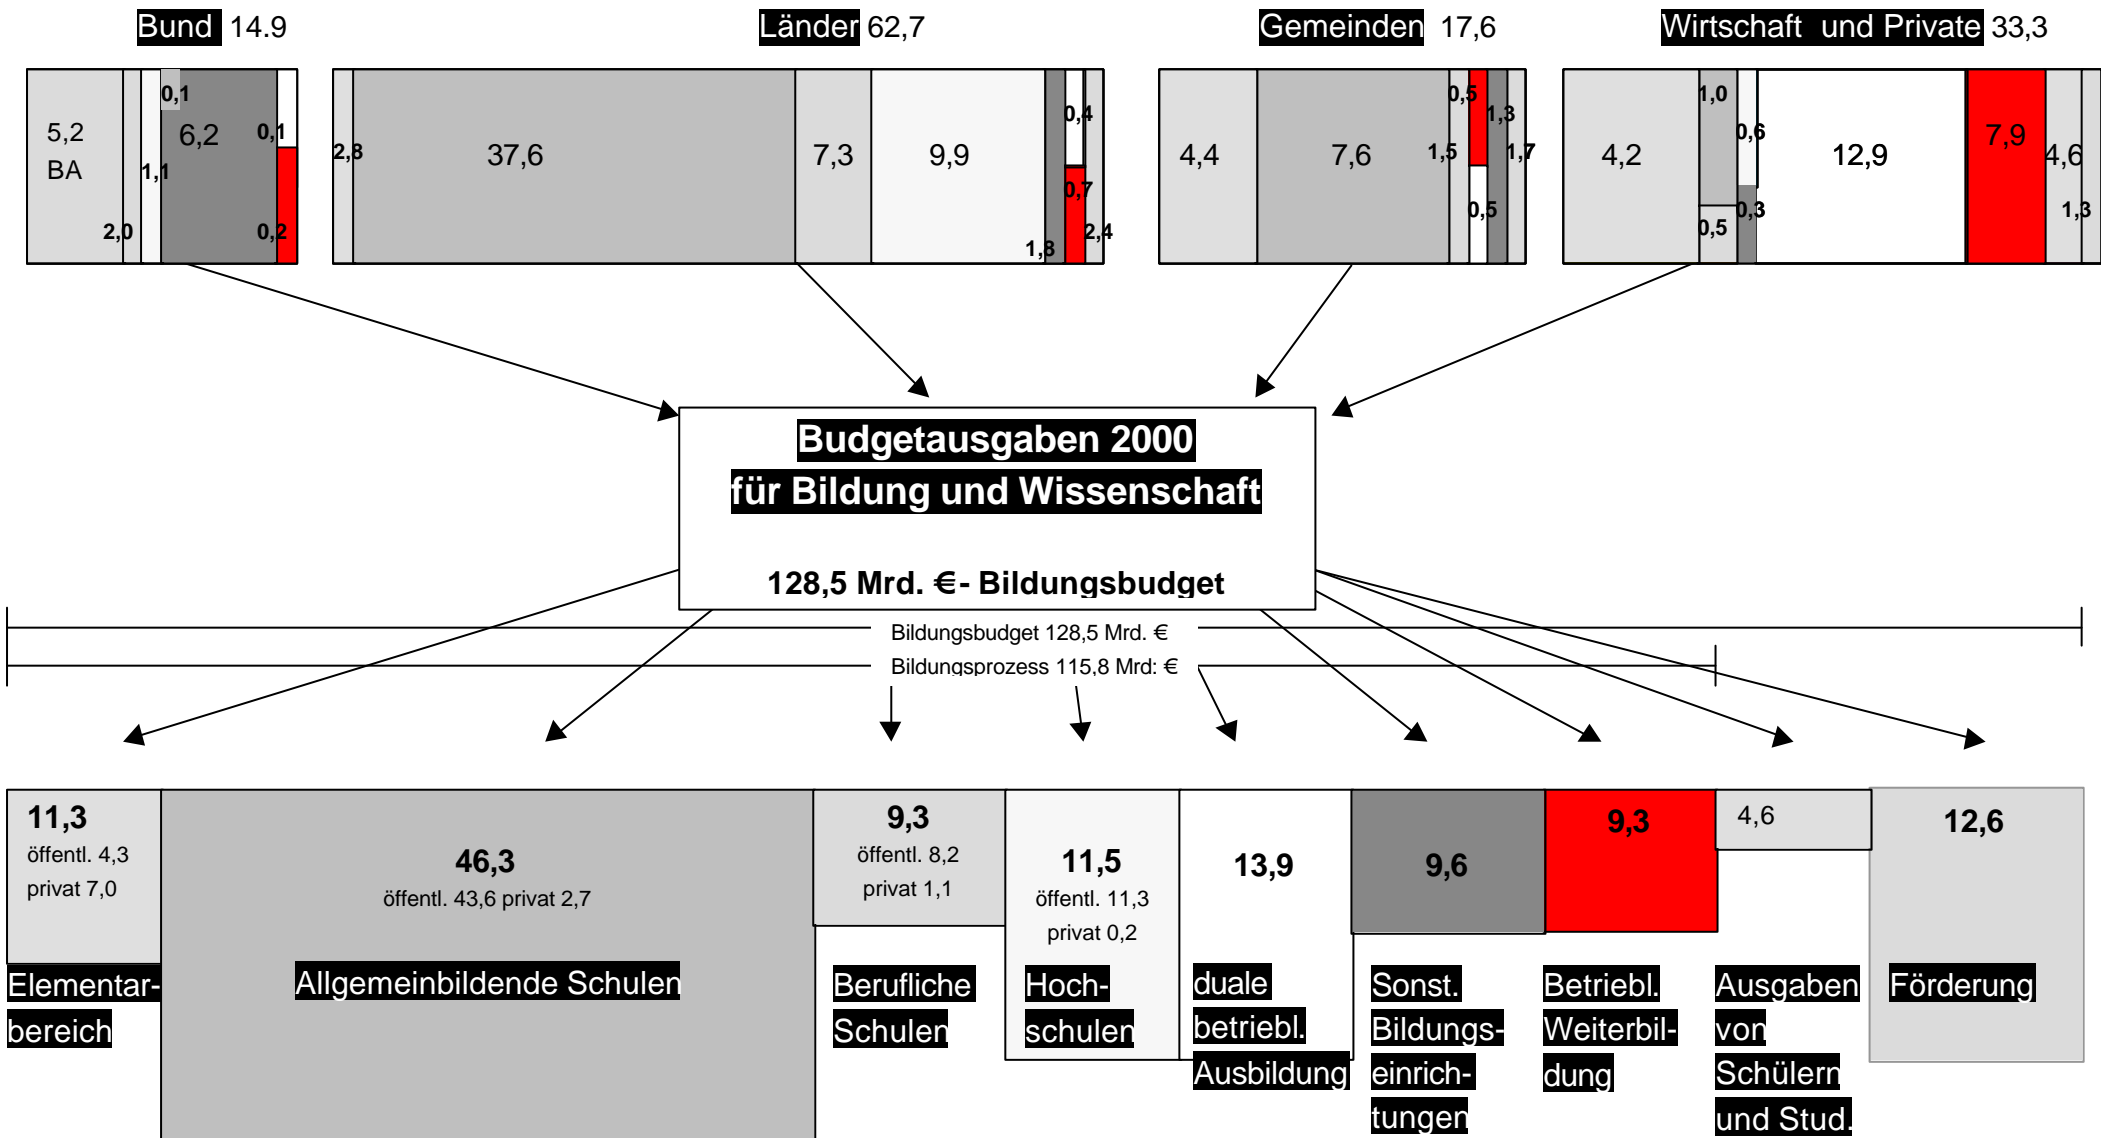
Bund 14.9

Länder 62,7

Gemeinden 17,6

Wirtschaft und Private 33,3

5,2 BA
2,0
1,1
0,1
6,2
0,1
0,2

2,8
37,6
7,3
9,9
1,8
0,4
0,7
2,4

4,4
7,6
1,5
0,5
1,3
0,5
1,7

4,2
1,0
0,5
0,6
0,3
12,9
7,9
4,6
1,3

Budgetausgaben 2000
für Bildung und Wissenschaft

128,5 Mrd. €- Bildungsbudget

Bildungsbudget 128,5 Mrd. €
Bildungsprozess 115,8 Mrd: €

11,3
öffentl. 4,3
privat 7,0
Elementarbereich

46,3
öffentl. 43,6 privat 2,7
Allgemeinbildende Schulen

9,3
öffentl. 8,2
privat 1,1
Berufliche Schulen

11,5
öffentl. 11,3
privat 0,2
Hochschulen

13,9
duale betriebl. Ausbildung

9,6
Sonst. Bildungseinrichtungen

9,3
Betriebl. Weiterbildung

4,6
Ausgaben von Schülern und Stud.

12,6
Förderung